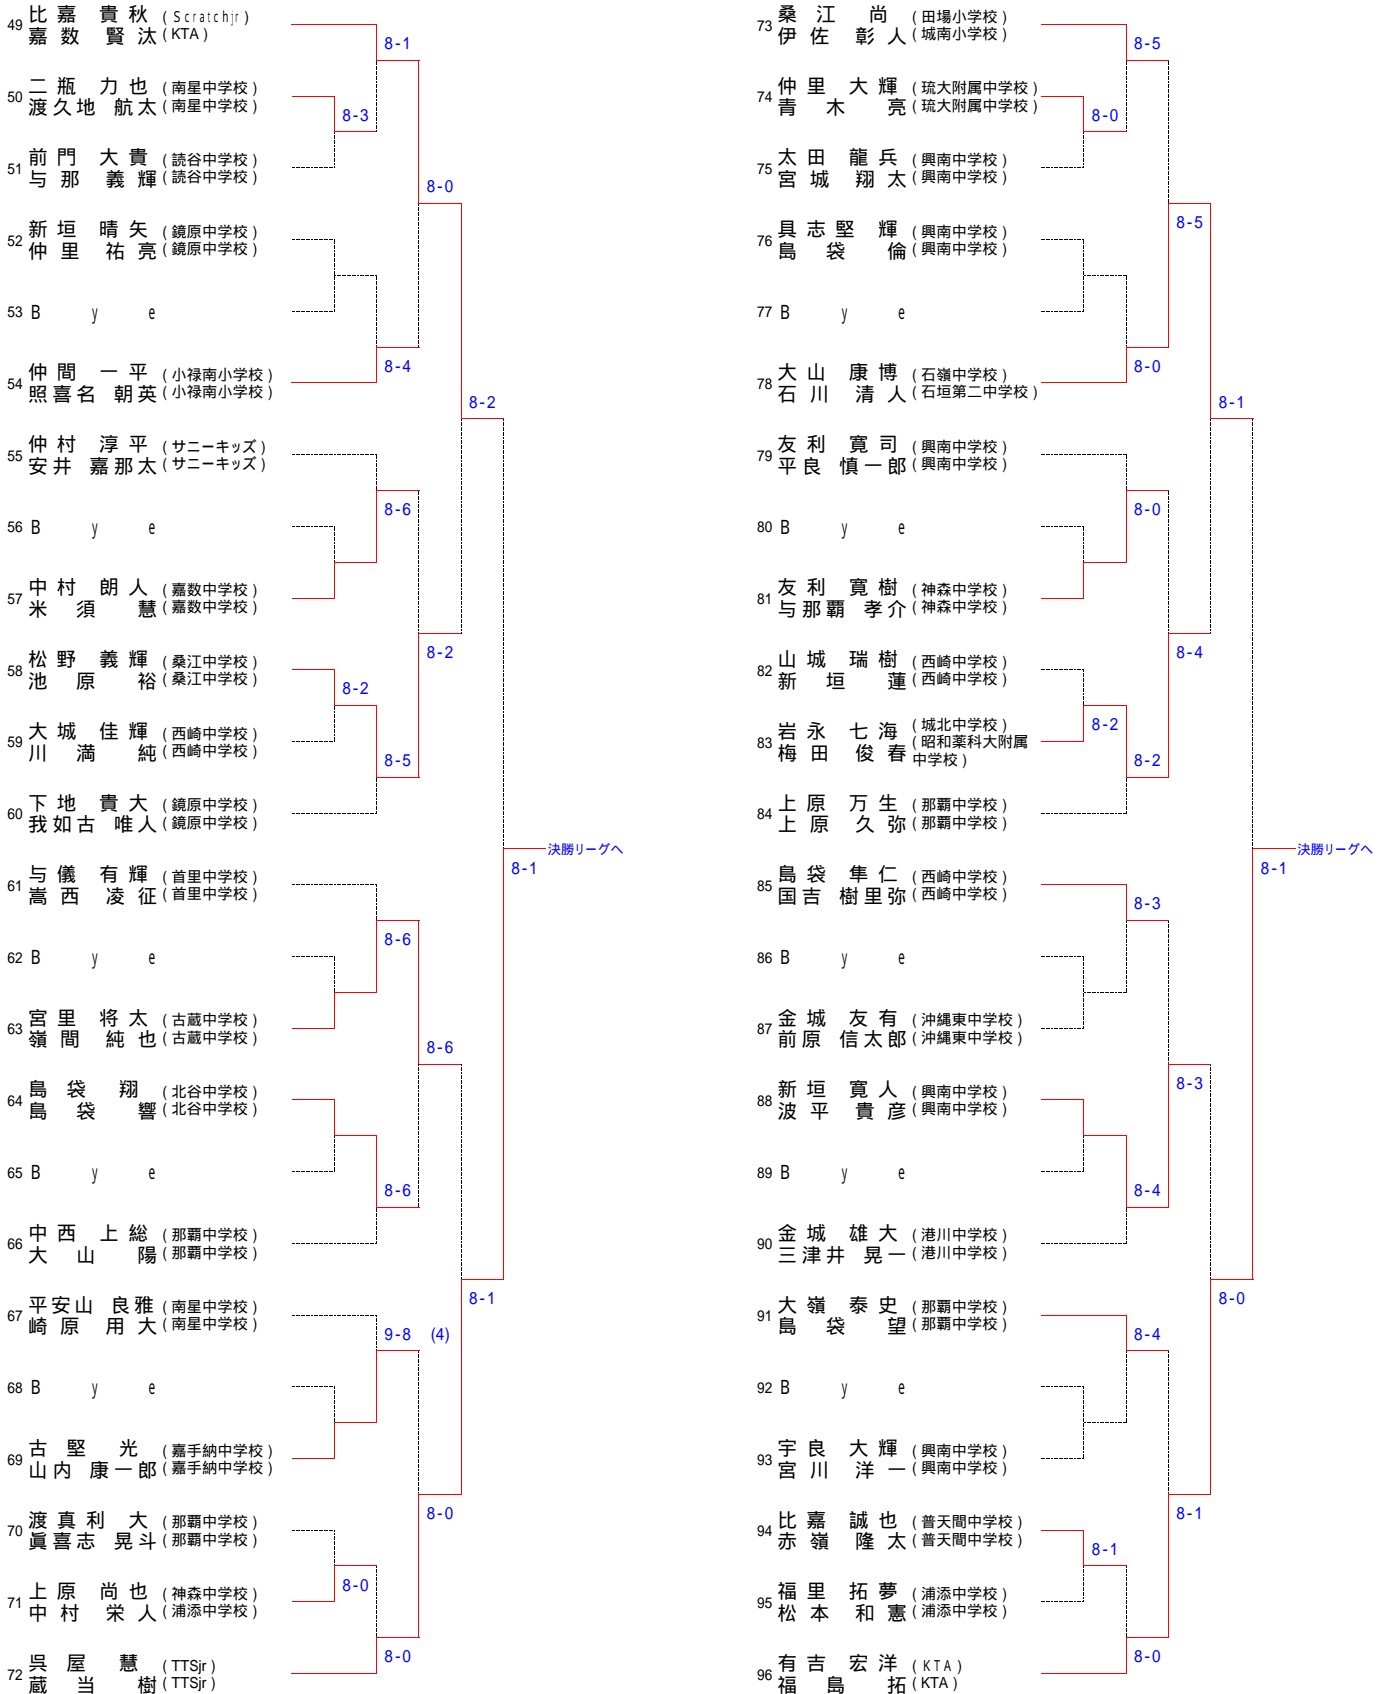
49 比嘉 貴秋 (Scratchjr)
嘉数 賢汰 (KTA)

50 二瓶 力也 (南星中学校)
渡久地 航太 (南星中学校)

51 前門 大貴 (読谷中学校)
与那 義輝 (読谷中学校)

52 新垣 晴矢 (鏡原中学校)
仲里 祐亮 (鏡原中学校)

53 Bye

54 仲間 一平 (小禄南小学校)
照喜名 朝英 (小禄南小学校)

55 仲村 淳平 (サニーキッズ)
安井 嘉那太 (サニーキッズ)

56 Bye

57 中村 朗人 (嘉数中学校)
米須 慧 (嘉数中学校)

58 松野 義輝 (桑江中学校)
池原 裕 (桑江中学校)

59 大城 佳輝 (西崎中学校)
川満 純 (西崎中学校)

60 下地 貴大 (鏡原中学校)
我如古 唯人 (鏡原中学校)

61 与儀 有輝 (首里中学校)
嵩西 凌征 (首里中学校)

62 Bye

63 宮里 将太 (古蔵中学校)
嶺間 純也 (古蔵中学校)

64 島袋 翔 (北谷中学校)
島袋 響 (北谷中学校)

65 Bye

66 中西 上総 (那覇中学校)
大山 陽 (那覇中学校)

67 平安山 良雅 (南星中学校)
崎原 用大 (南星中学校)

68 Bye

69 古堅 光 (嘉手納中学校)
山内 康一郎 (嘉手納中学校)

70 渡真利 大 (那覇中学校)
眞喜志 晃斗 (那覇中学校)

71 上原 尚也 (神森中学校)
中村 栄人 (浦添中学校)

72 呉屋 慧 (TTSjr)
蔵当 樹 (TTSjr)

8-1
8-3
8-0
8-4
8-2
8-6
8-2
8-5
8-1
決勝リーグへ
8-6
8-6
8-6
8-1
9-8 (4)
8-0
8-0
8-0

73 桑江 尚 (田場小学校)
伊佐 彰人 (城南小学校)

74 仲里 大輝 (琉大附属中学校)
青木 亮 (琉大附属中学校)

75 太田 龍兵 (興南中学校)
宮城 翔太 (興南中学校)

76 具志堅 輝 (興南中学校)
島袋 倫 (興南中学校)

77 Bye

78 大山 康博 (石嶺中学校)
石川 清人 (石垣第二中学校)

79 友利 寛司 (興南中学校)
平良 慎一郎 (興南中学校)

80 Bye

81 友利 寛樹 (神森中学校)
与那覇 孝介 (神森中学校)

82 山城 瑞樹 (西崎中学校)
新垣 蓮 (西崎中学校)

83 岩永 七海 (城北中学校)
梅田 俊春 (昭和薬科大附属中学校)

84 上原 万生 (那覇中学校)
上原 久弥 (那覇中学校)

85 島袋 隼仁 (西崎中学校)
国吉 樹里弥 (西崎中学校)

86 Bye

87 金城 友有 (沖縄東中学校)
前原 信太郎 (沖縄東中学校)

88 新垣 寛人 (興南中学校)
波平 貴彦 (興南中学校)

89 Bye

90 金城 雄大 (港川中学校)
三津井 晃一 (港川中学校)

91 大嶺 泰史 (那覇中学校)
島袋 望 (那覇中学校)

92 Bye

93 宇良 大輝 (興南中学校)
宮川 洋一 (興南中学校)

94 比嘉 誠也 (普天間中学校)
赤嶺 隆太 (普天間中学校)

95 福里 拓夢 (浦添中学校)
松本 和憲 (浦添中学校)

96 有吉 宏洋 (KTA)
福島 拓 (KTA)

8-5
8-0
8-5
8-0
8-1
8-0
8-4
8-2
8-2
8-1
決勝リーグへ
8-3
8-3
8-4
8-0
8-4
8-1
8-1
8-0